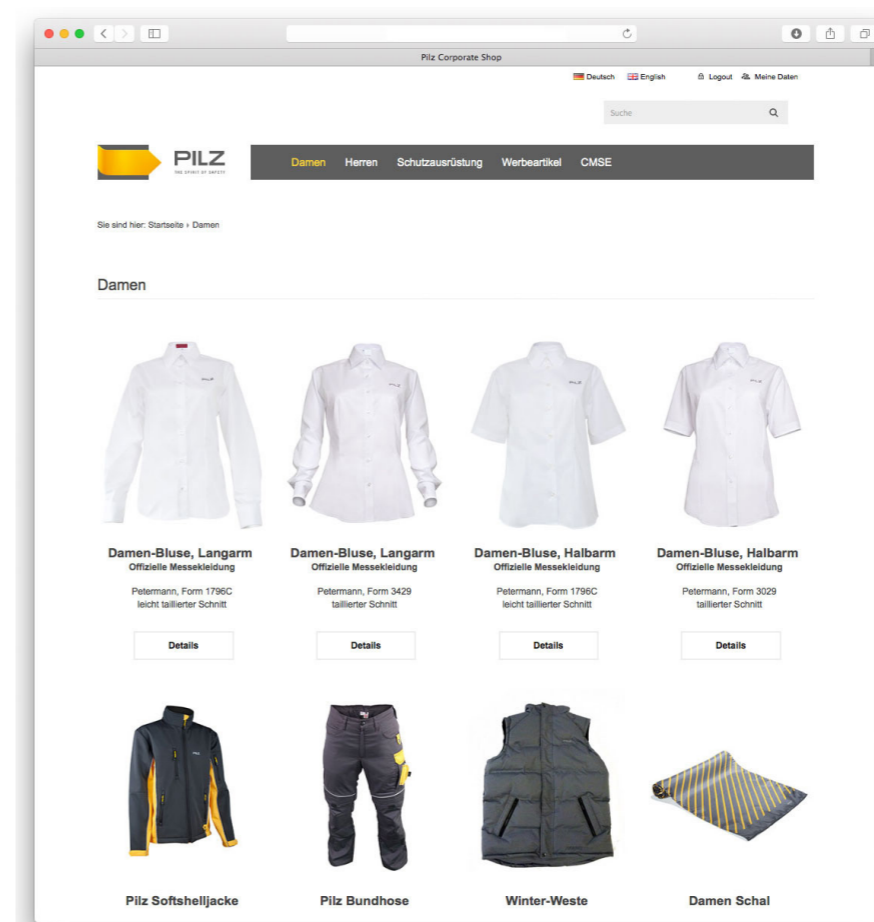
Pilz Corporate Shop

Deutsch English Logout Meine Daten

Suche

PILZ
THE SPIRIT OF SAFETY

Damen Herren Schutzausrüstung Werbeartikel CMSE

Sie sind hier: Startseite › Damen

Damen

Damen-Bluse, Langarm
Offizielle Messekleidung

Petermann, Form 1796C
leicht taillierter Schnitt

Details

Damen-Bluse, Langarm
Offizielle Messekleidung

Petermann, Form 3429
taillierter Schnitt

Details

Damen-Bluse, Halbarm
Offizielle Messekleidung

Petermann, Form 1796C
leicht taillierter Schnitt

Details

Damen-Bluse, Halbarm
Offizielle Messekleidung

Petermann, Form 3029
taillierter Schnitt

Details

Pilz Softshelljacke

Pilz Bundhose

Winter-Weste

Damen Schal